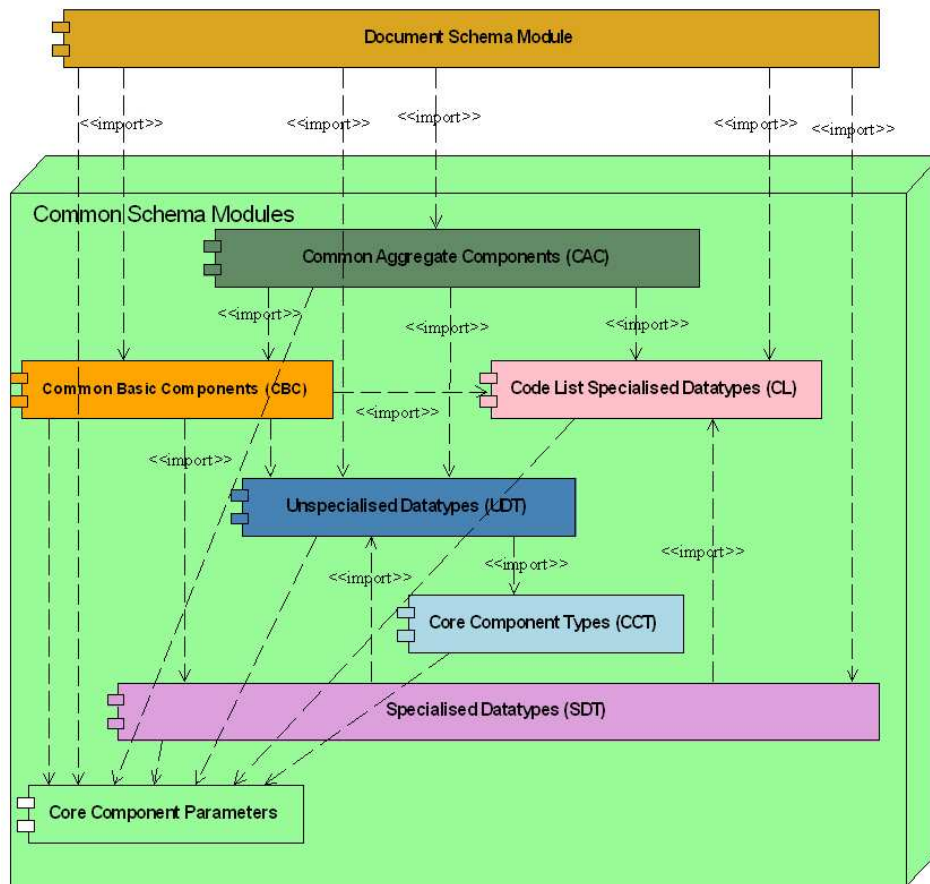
Document Schema Module

<<import>>

<<import>>

<<import>>

<<import>>

<<import>>

Common Schema Modules

Common Aggregate Components (CAC)

<<import>>

<<import>>

<<import>>

Common Basic Components (CBC)

<<import>>

Code List Specialised Datatypes (CL)

<<import>>

Unspecialised Datatypes (UDT)

<<import>>

<<import>>

<<import>>

Core Component Types (CCT)

Specialised Datatypes (SDT)

Core Component Parameters